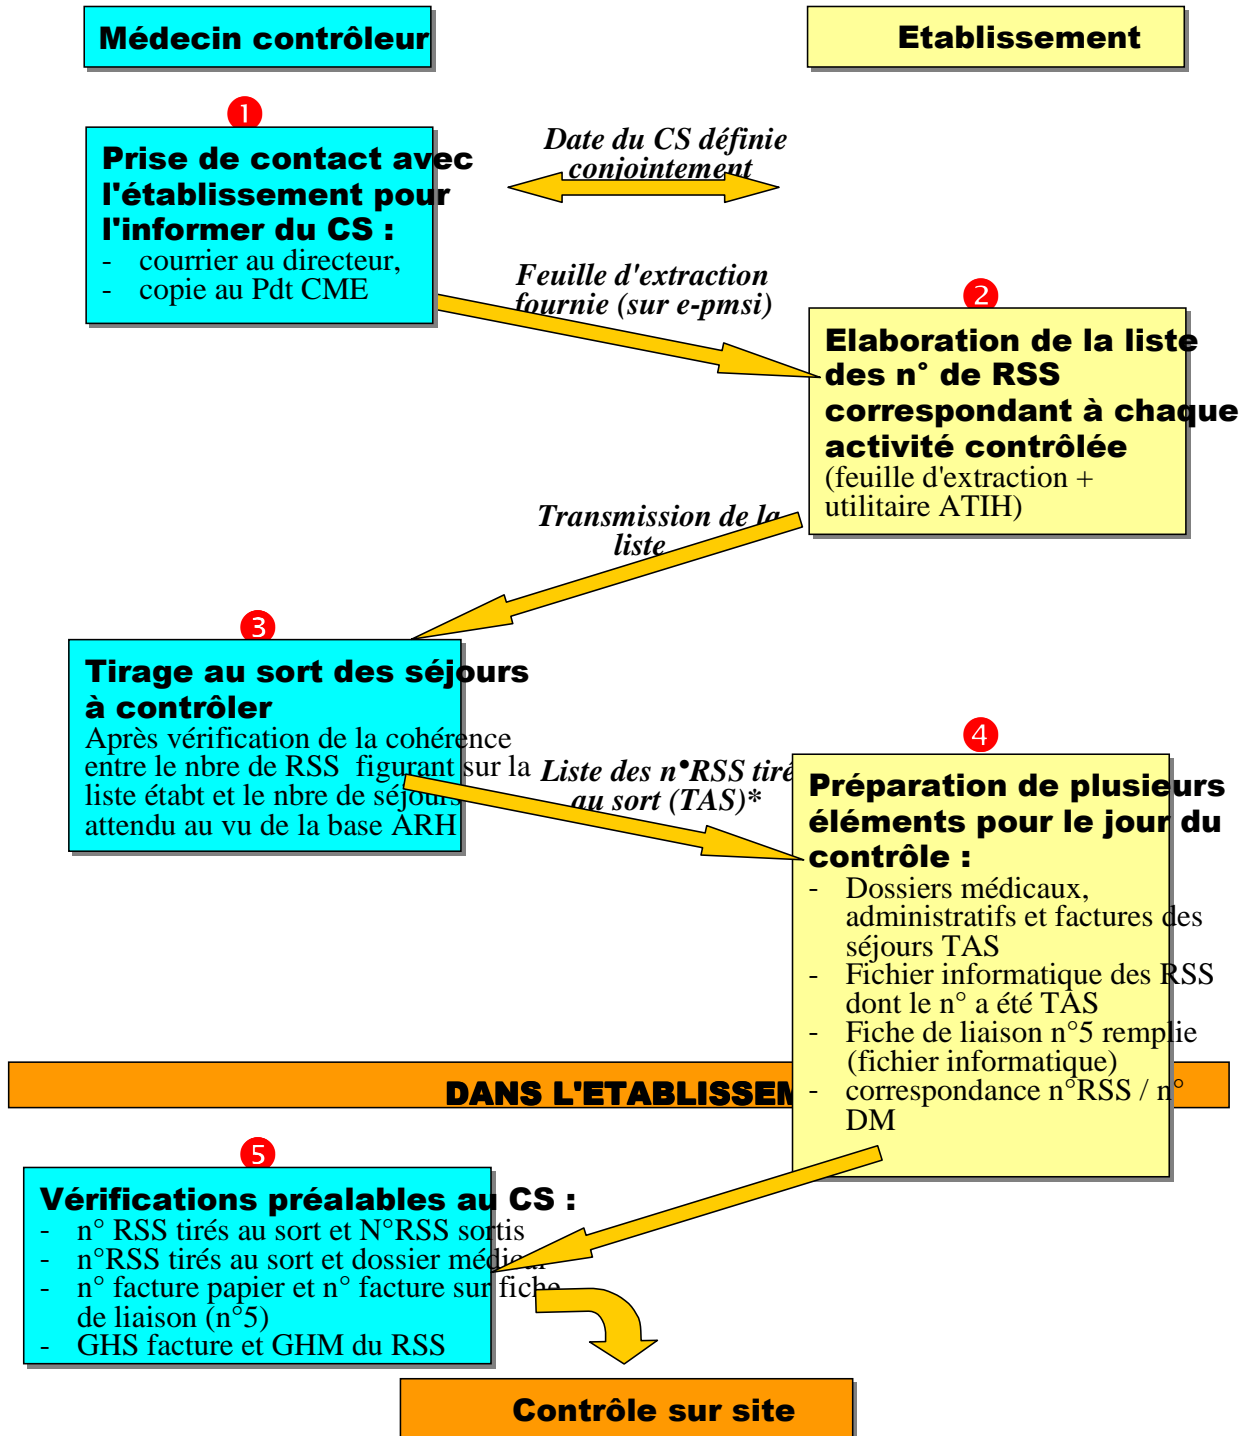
Médecin contrôleur

Etablissement

1

Prise de contact avec l'établissement pour l'informer du CS :
- courrier au directeur,
- copie au Pdt CME

Date du CS définie conjointement

Feuille d'extraction fournie (sur e-pmsi)

2

Elaboration de la liste des n° de RSS correspondant à chaque activité contrôlée
(feuille d'extraction + utilitaire ATIH)

Transmission de la liste

3

Tirage au sort des séjours à contrôler
Après vérification de la cohérence entre le nbre de RSS figurant sur la liste établ et le nbre de séjours attendu au vu de la base ARH

Liste des n°RSS tirés au sort (TAS)*

4

Préparation de plusieurs éléments pour le jour du contrôle :
- Dossiers médicaux, administratifs et factures des séjours TAS
- Fichier informatique des RSS dont le n° a été TAS
- Fiche de liaison n°5 remplie (fichier informatique)
- correspondance n°RSS / n° DM

DANS L'ETABLISSEM

5

Vérifications préalables au CS :
- n° RSS tirés au sort et N°RSS sortis
- n°RSS tirés au sort et dossier médical
- n° facture papier et n° facture sur fiche de liaison (n°5)
- GHS facture et GHM du RSS

Contrôle sur site